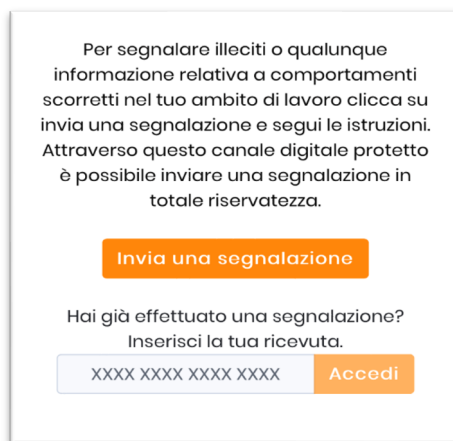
Per segnalare illeciti o qualunque informazione relativa a comportamenti scorretti nel tuo ambito di lavoro clicca su invia una segnalazione e segui le istruzioni. Attraverso questo canale digitale protetto è possibile inviare una segnalazione in totale riservatezza.

Invia una segnalazione

Hai già effettuato una segnalazione? Inserisci la tua ricevuta.

XXXX XXXX XXXX XXXX

Accedi